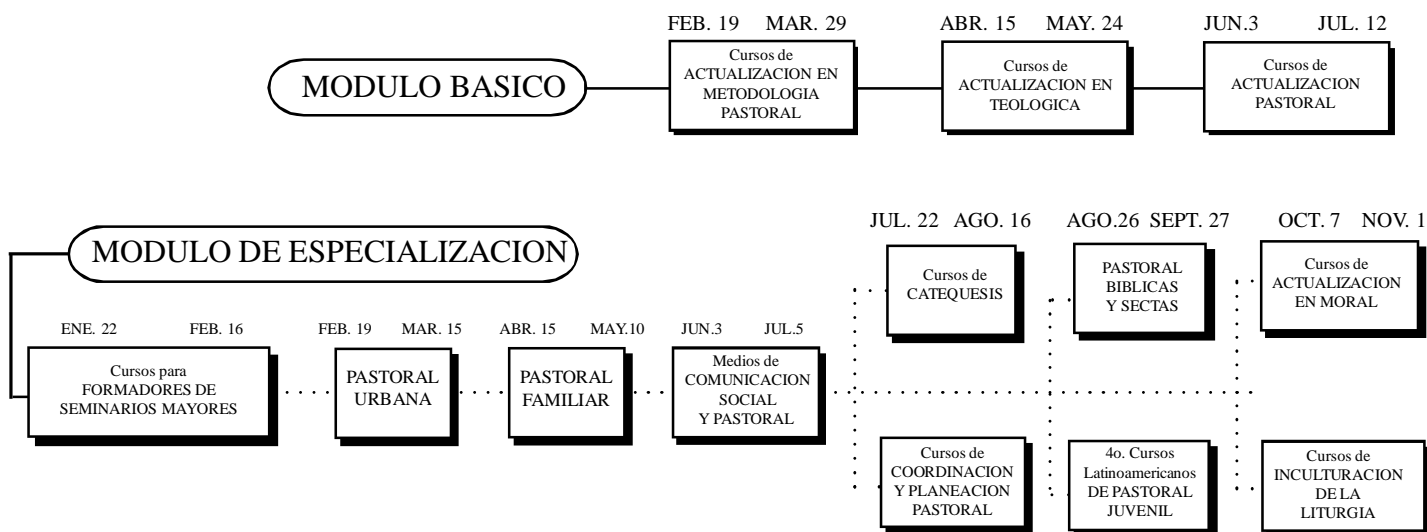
MODULO BASICO

FEB. 19 MAR. 29
Cursos de ACTUALIZACION EN METODOLOGIA PASTORAL

ABR. 15 MAY. 24
Cursos de ACTUALIZACION EN TEOLOGICA

JUN.3 JUL. 12
Cursos de ACTUALIZACION PASTORAL

MODULO DE ESPECIALIZACION

ENE. 22 FEB. 16
Cursos para FORMADORES DE SEMINARIOS MAYORES

FEB. 19 MAR. 15
PASTORAL URBANA

ABR. 15 MAY.10
PASTORAL FAMILIAR

JUN.3 JUL.5
Medios de COMUNICACION SOCIAL Y PASTORAL

JUL. 22 AGO. 16
Cursos de CATEQUESIS

AGO.26 SEPT. 27
PASTORAL BIBLICAS Y SECTAS

OCT. 7 NOV. 1
Cursos de ACTUALIZACION EN MORAL

Cursos de COORDINACION Y PLANEACION PASTORAL

4o. Cursos Latinoamericanos DE PASTORAL JUVENIL

Cursos de INCULTURACION DE LA LITURGIA